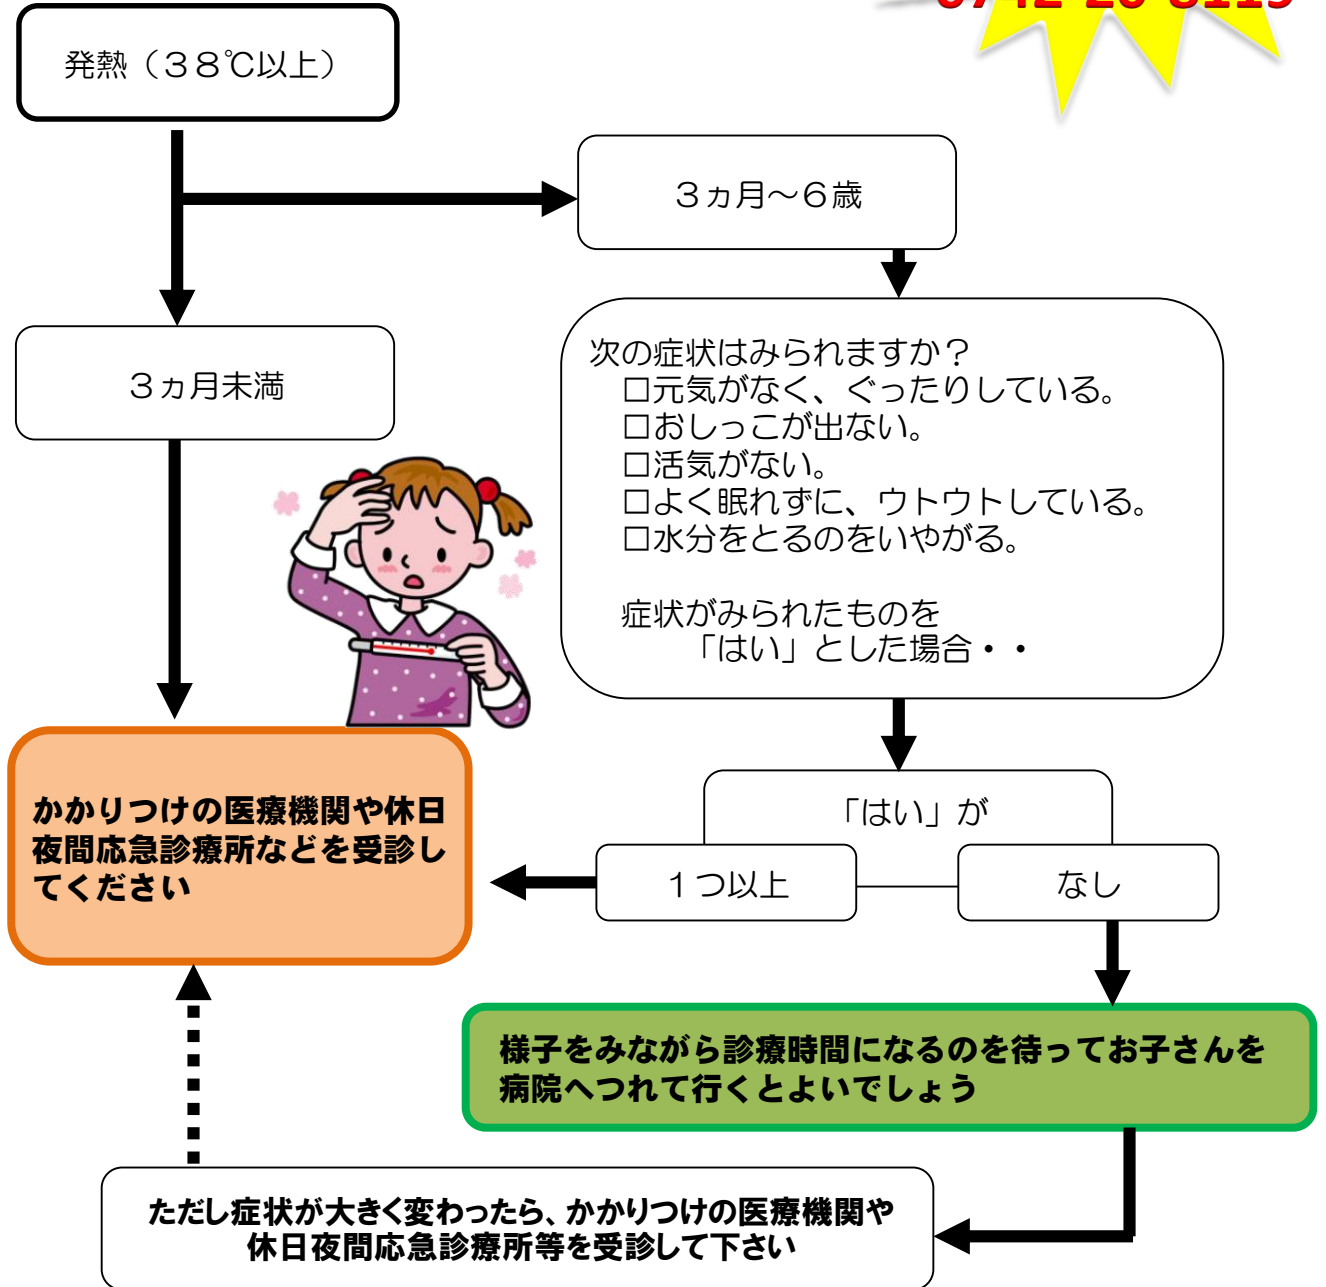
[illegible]

発熱（３８℃以上）

３ヵ月～６歳

３ヵ月未満

次の症状はみられますか？
□元気がなく、ぐったりしている。
□おしっこが出ない。
□活気がない。
□よく眠れずに、ウトウトしている。
□水分をとるのをいやがる。

症状がみられたものを
「はい」とした場合・・

「はい」が

１つ以上

なし

かかりつけの医療機関や休日夜間応急診療所などを受診してください

様子をみながら診療時間になるのを待ってお子さんを病院へつれて行くとよいでしょう

ただし症状が大きく変わったら、かかりつけの医療機関や休日夜間応急診療所等を受診して下さい